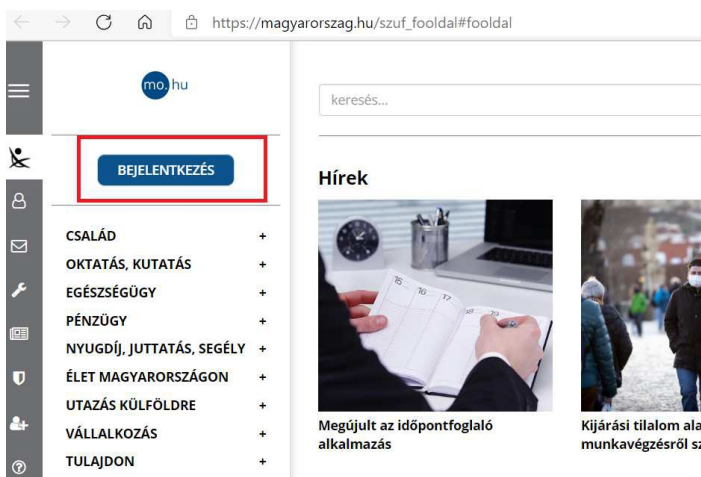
https://magyarorszag.hu/szuf_fooldal#fooldal

mo.hu

BEJELENTKEZÉS

keresés...

Hírek

CSALÁD +
OKTATÁS, KUTATÁS +
EGÉSZSÉGÜGY +
PÉNZÜGY +
NYUGDÍJ, JUTTATÁS, SEGÉLY +
ÉLET MAGYARORSZÁGON +
UTAZÁS KÜLFÖLDRE +
VÁLLALKOZÁS +
TULAJDON +

Megújult az időpontfoglaló alkalmazás

Kijárási tilalom ala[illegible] munkavégzésről sz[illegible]